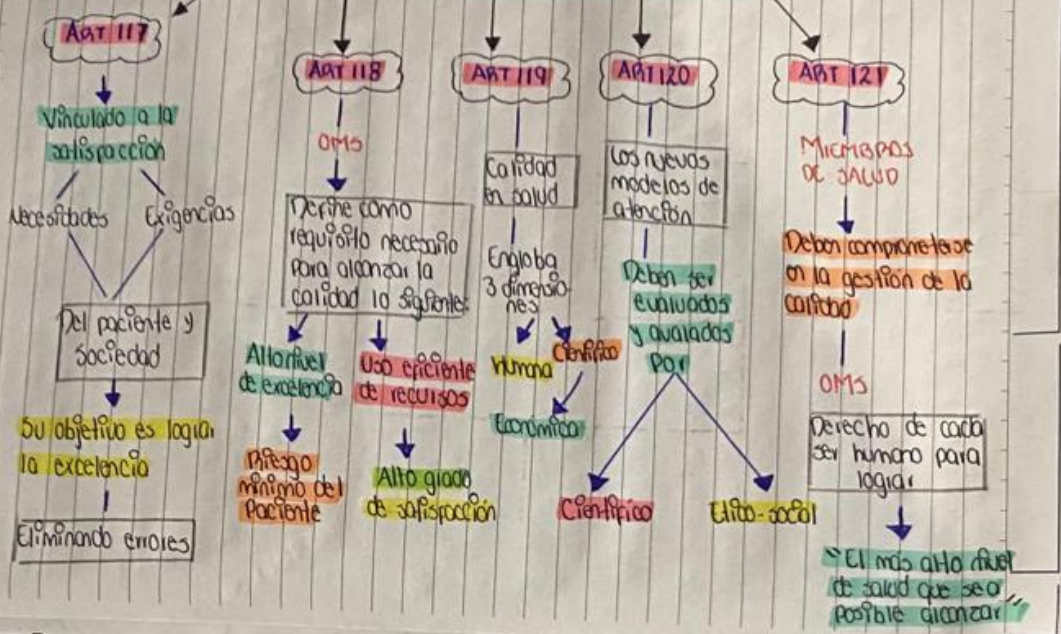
ART 117

Vinculado a la satisfacción

Necesidades

Exigencias

Del paciente y sociedad

Su objetivo es lograr la excelencia

Eliminando errores

ART 118

OMS

Define como requisito necesario para alcanzar la calidad lo siguiente:

Alto nivel de excelencia

Riesgo mínimo del paciente

Uso eficiente de recursos

Alto grado de satisfacción

ART 119

Calidad en salud

Engloba 3 dimensiones

Humana

Científica

Económica

ART 120

Los nuevos modelos de atención

Deben ser evaluados y avalados por

Científico

Ético-social

ART 121

MIEMBROS DE SALUD

Deben comprometerse en la gestión de la calidad

OMS

Derecho de cada ser humano para lograr

"El más alto nivel de salud que sea posible alcanzar"